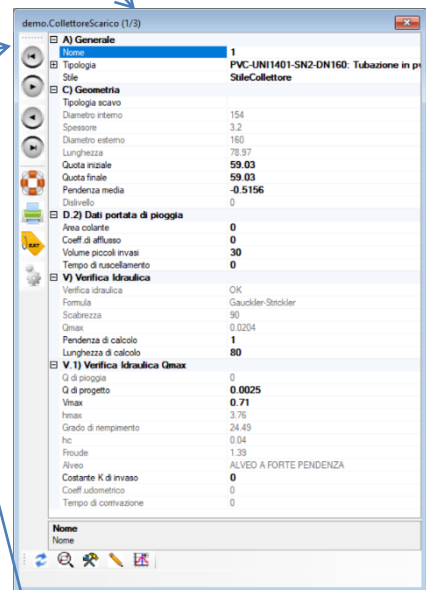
demo.CollettoreScarico (1/3)

A) Generale

| | |
|---|---|
| Nome | 1 |
| Tipologia | PVC-UNI1401-SN2-DN160: Tubazione in pv |
| Stile | StileCollettore |

C) Geometria

| | |
|---|---|
| Tipologia scavo | |
| Diametro interno | 154 |
| Spessore | 3.2 |
| Diametro esterno | 160 |
| Lunghezza | 78.97 |
| Quota iniziale | 59.03 |
| Quota finale | 59.03 |
| Pendenza media | -0.5156 |
| Dislivello | 0 |

D.2) Dati portata di pioggia

| | |
|---|---|
| Area colante | 0 |
| Coeff di afflusso | 0 |
| Volume piccoli invasi | 30 |
| Tempo di ruscellamento | 0 |

V) Verifica Idraulica

| | |
|---|---|
| Verifica idraulica | OK |
| Formula | Gauckler-Strickler |
| Scabrezza | 90 |
| Qmax | 0.0204 |
| Pendenza di calcolo | 1 |
| Lunghezza di calcolo | 80 |

V.1) Verifica Idraulica Qmax

| | |
|---|---|
| Q di pioggia | 0 |
| Q di progetto | 0.0025 |
| Vmax | 0.71 |
| hmax | 3.76 |
| Grado di riempimento | 24.49 |
| hc | 0.04 |
| Froude | 1.39 |
| Alveo | ALVEO A FORTE PENDENZA |
| Costante K di invaso | 0 |
| Coeff udometrico | 0 |
| Tempo di corrivazione | 0 |

Nome
Nome